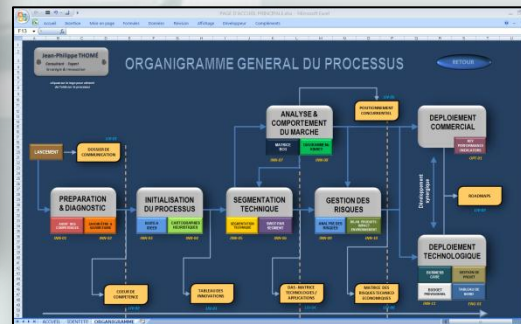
Accueil Insertion Mise en page Formules Données Révision Affichage Développeur Compléments

Jean-Philippe THOMÉ

ORGANIGRAMME GENERAL DU PROCESSUS

RETOUR

LANCEMENT

DOSSIER DE COMMUNICATION

PREPARATION & DIAGNOSTIC

INITIALISATION DU PROCESSUS

SEGMENTATION TECHNIQUE

ANALYSE & COMPORTEMENT DU MARCHE

POSITIONNEMENT CONCURRENTIEL

GESTION DES RISQUES

DEPLOIEMENT COMMERCIAL

ROADMAPS

DEPLOIEMENT TECHNOLOGIQUE

Développement synergique

DOSSIER DE COMPETENCE

TABLEAU DES INNOVATIONS

MATRICE ROI

MATRICES DES RISQUES TECHNICO-ECONOMIQUES

ACCUEIL IDENTIFIER ORGANIGRAMME